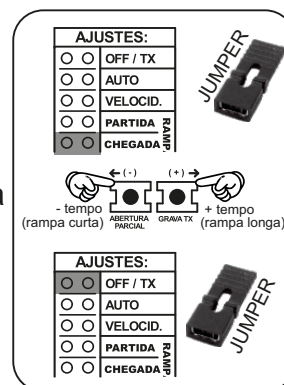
AJUSTES:
OFF / TX
AUTO
VELOCID.
PARTIDA
CHEGADA
RAMP.

JUMPER

(-)
(+)
- tempo
(rampa curta)
ABERTURA PARCIAL
GRAVA TX
+ tempo
(rampa longa)

n

AJUSTES:
OFF / TX
AUTO
VELOCID.
PARTIDA
CHEGADA
RAMP.

JUMPER